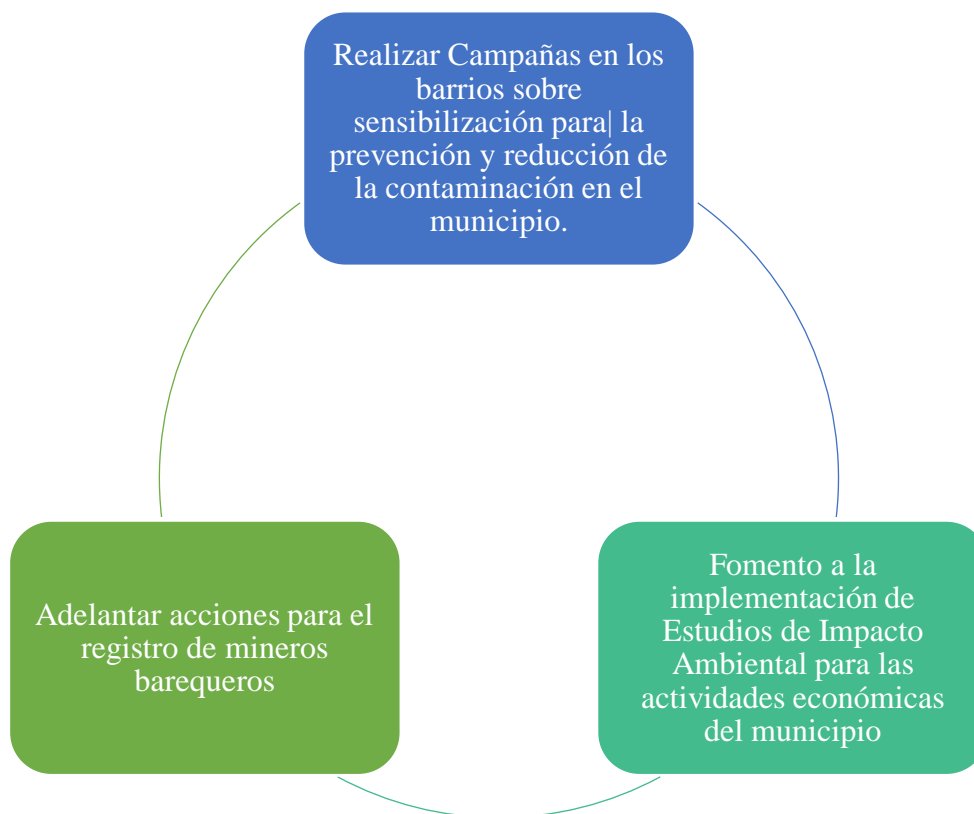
Realizar Campañas en los barrios sobre sensibilización para| la prevención y reducción de la contaminación en el municipio.

Fomento a la implementación de Estudios de Impacto Ambiental para las actividades económicas del municipio

Adelantar acciones para el registro de mineros barequeros